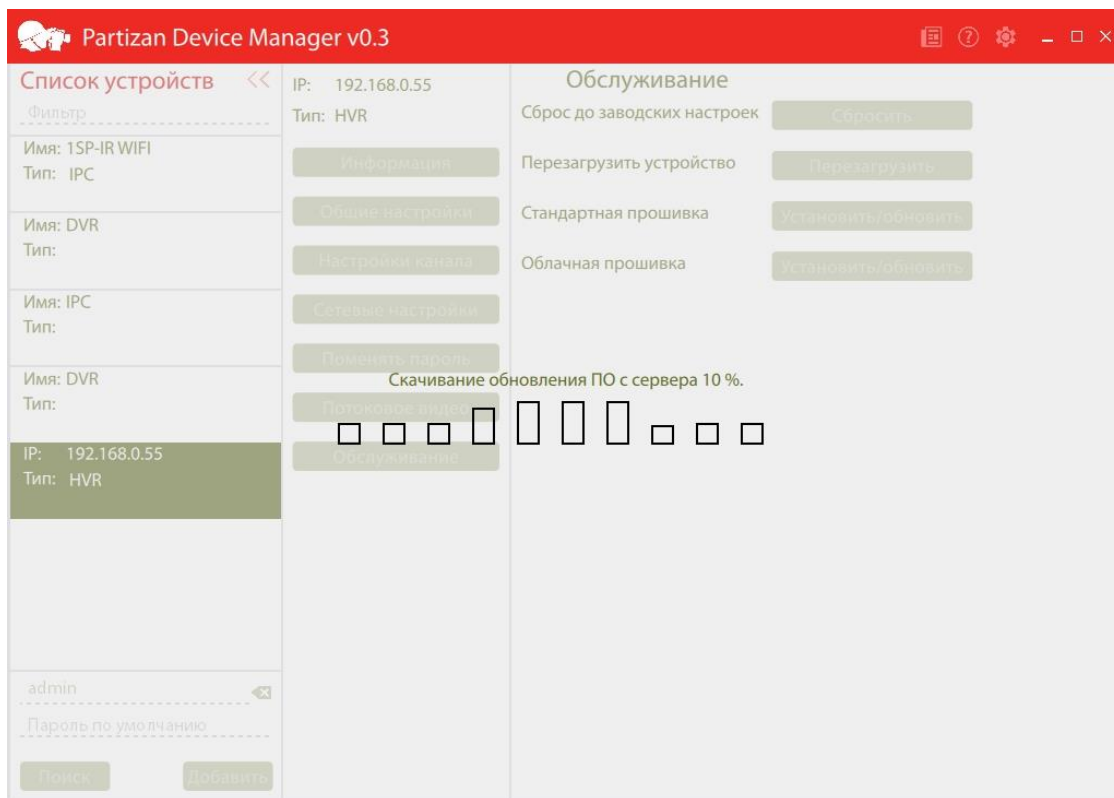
Partizan Device Manager v0.3

Список устройств <<

Фильтр

Имя: 1SP-IR WIFI
Тип: IPC

Имя: DVR
Тип:

Имя: IPC
Тип:

Имя: DVR
Тип:

IP: 192.168.0.55
Тип: HVR

admin

Пароль по умолчанию

Поиск Добавить

IP: 192.168.0.55
Тип: HVR

Информация
Общие настройки
Настройки канала
Сетевые настройки
Поменять пароль
Потоковое видео
Обслуживание

Обслуживание

Сброс до заводских настроек Сбросить

Перезагрузить устройство Перезагрузить

Стандартная прошивка Установить/обновить

Облачная прошивка Установить/обновить

Скачивание обновления ПО с сервера 10 %.